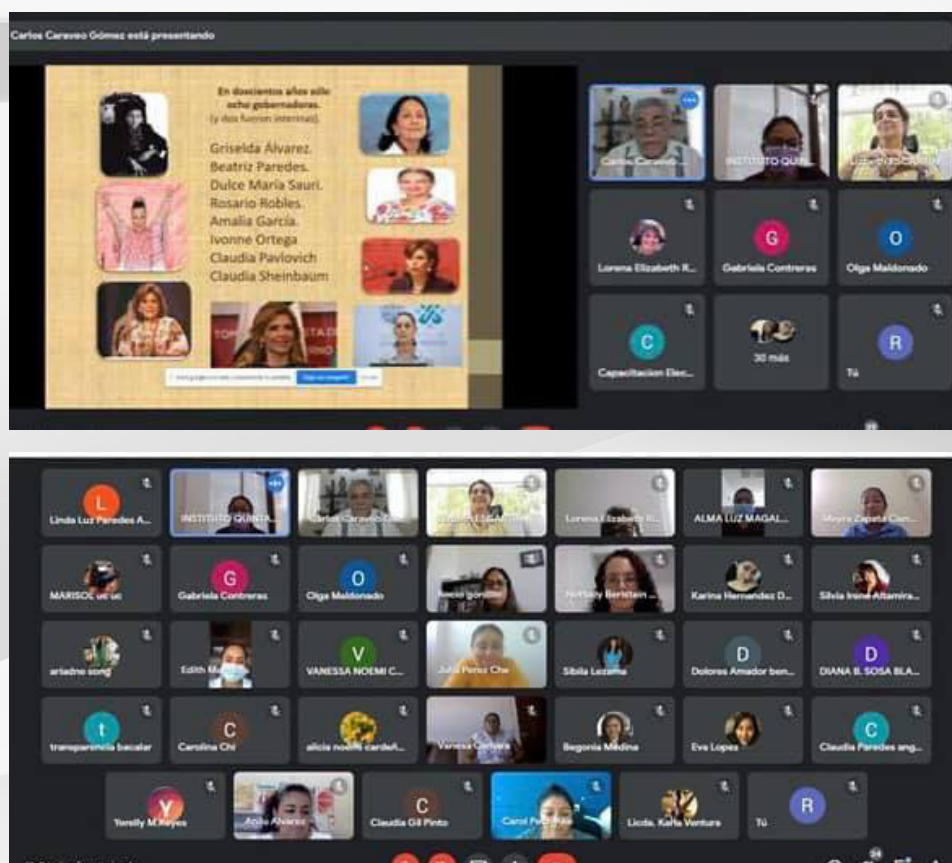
Carlos Caraveo Gómez está presentando

En doscientos años sólo ocho gobernadoras.
(y dos fueron interinas).

Griselda Álvarez.
Beatriz Paredes.
Dulce María Sauri.
Rosario Robles.
Amalia García.
Ivonne Ortega
Claudia Pavlovich
Claudia Sheinbaum

Carlos Caraveo
INSTITUTO QUI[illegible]
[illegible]
Lorena Elizabeth R...
G
Gabriela Contreras
O
Olga Maldonado
C
Capacitacion Elec...
30 más
R
Tú

L
Linda Luz Paredes A...
INSTITUTO QUINTA...
Carlos Caraveo
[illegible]
Lorena Elizabeth R...
ALMA LUZ MAGAL...
Mayra Zapata Can...
MARISOL uc uc
G
Gabriela Contreras
O
Olga Maldonado
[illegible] gonzalez
Norhaly Beristain
Karina Hernandez D...
Silvia Irene Altamira...
ariadne song
Edith M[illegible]
V
VANESSA NOEMI C...
Julia Perez Che
Sibila Lezama
D
Dolores Amador ben...
D
DIANA B. SOSA BLA...
t
transparencia bacalar
C
Carolina Chi
alicia noemi cardeñ...
Vanesa Carvajal
Begonia Medina
Eva Lopez
C
Claudia Paredes ang...
Y
Yorelly M.Reyes
Anilu Alvarez
C
Claudia Gil Pinto
Carol P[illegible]
Licda. Karla Ventura
R
Tú